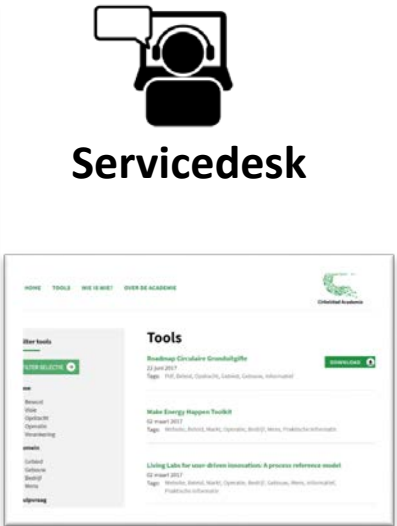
Servicedesk

HOME TOOLS WIE IS WIE? OVER DE ACADEMIE

Urbanisd Academie

Filter tools

FILTER SELECTIE

Beleid
Visie
Opdracht
Operatie
Verankering

Gebied
Gebouw
Bedrijf
Mens

Tools

Roadmap Circulaire Grondstoffen
22 juni 2017
Tags: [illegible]

DOWNLOAD

Make Energy Happen Toolkit
02 maart 2017
Tags: Website, Beleid, Markt, Operatie, Bedrijf, Mens, Praktische informatie

Living Labs for user-driven innovation: A process reference model
02 maart 2017
Tags: Website, Beleid, Markt, Operatie, Gebouw, Mens, Informatief, Praktische informatie